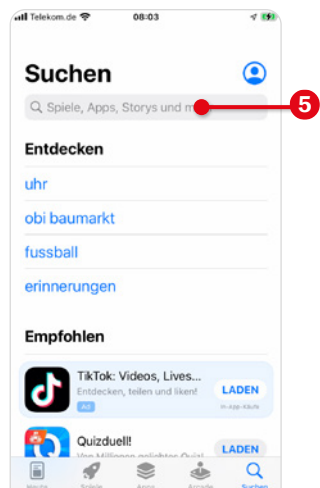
Telekom.de 08:03

Suchen

Spiele, Apps, Storys und m

5

Entdecken

uhr

obi baumarkt

fussball

erinnerungen

Empfohlen

TikTok: Videos, Lives...
Entdecken, teilen und liken!
Ad
LADEN
In-App-Käufe

Quizduell!
Von Millionen geliebtes Quiz!
LADEN

Heute Spiele Apps Arcade Suchen